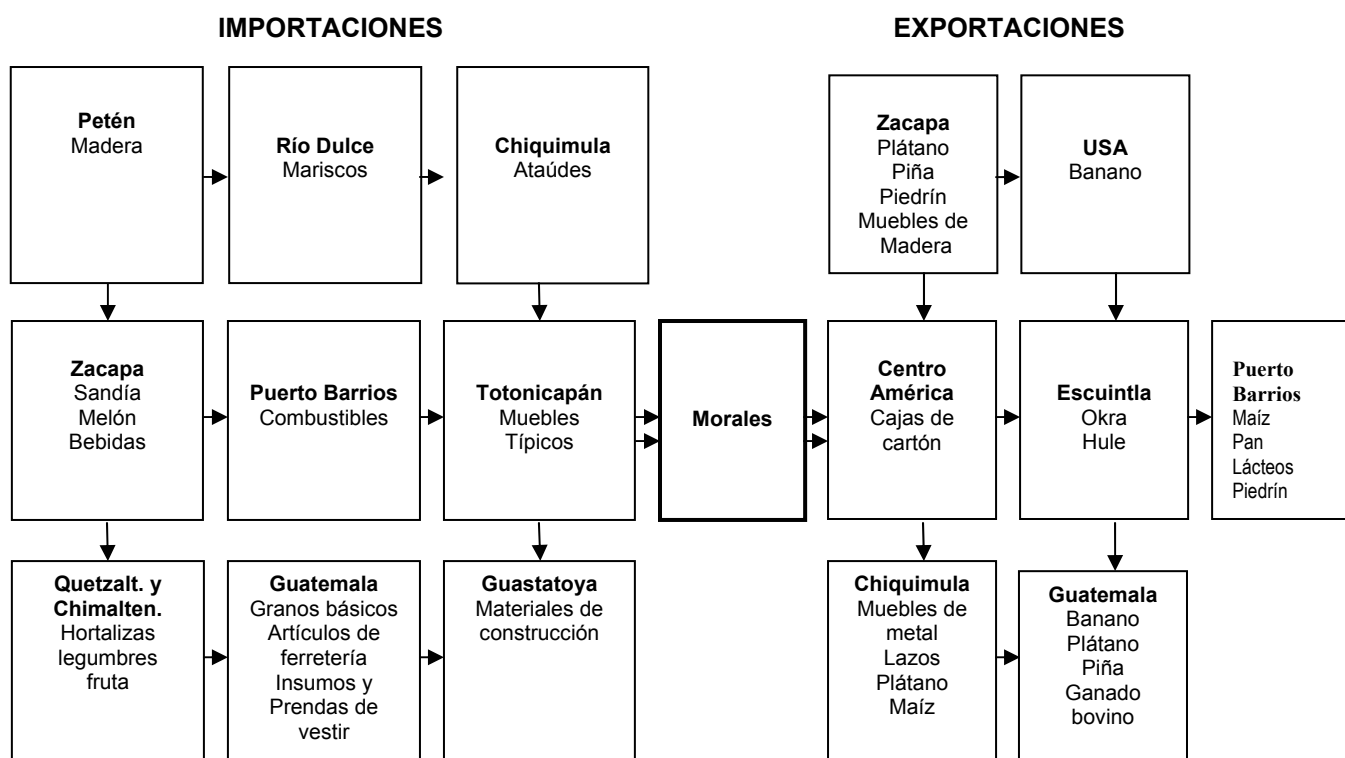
IMPORTACIONES

EXPORTACIONES

Petén
Madera

Río Dulce
Mariscos

Chiquimula
Ataúdes

Zacapa
Plátano
Piña
Piedrín
Muebles de Madera

USA
Banano

Zacapa
Sandía
Melón
Bebidas

Puerto Barrios
Combustibles

Totonicapán
Muebles
Típicos

Morales

Centro América
Cajas de cartón

Escuintla
Okra
Hule

Puerto Barrios
Maíz
Pan
Lácteos
Piedrín

Quetzalt. y Chimalten.
Hortalizas
legumbres
fruta

Guatemala
Granos básicos
Artículos de ferretería
Insumos y
Prendas de vestir

Guastatoya
Materiales de construcción

Chiquimula
Muebles de metal
Lazos
Plátano
Maíz

Guatemala
Banano
Plátano
Piña
Ganado bovino